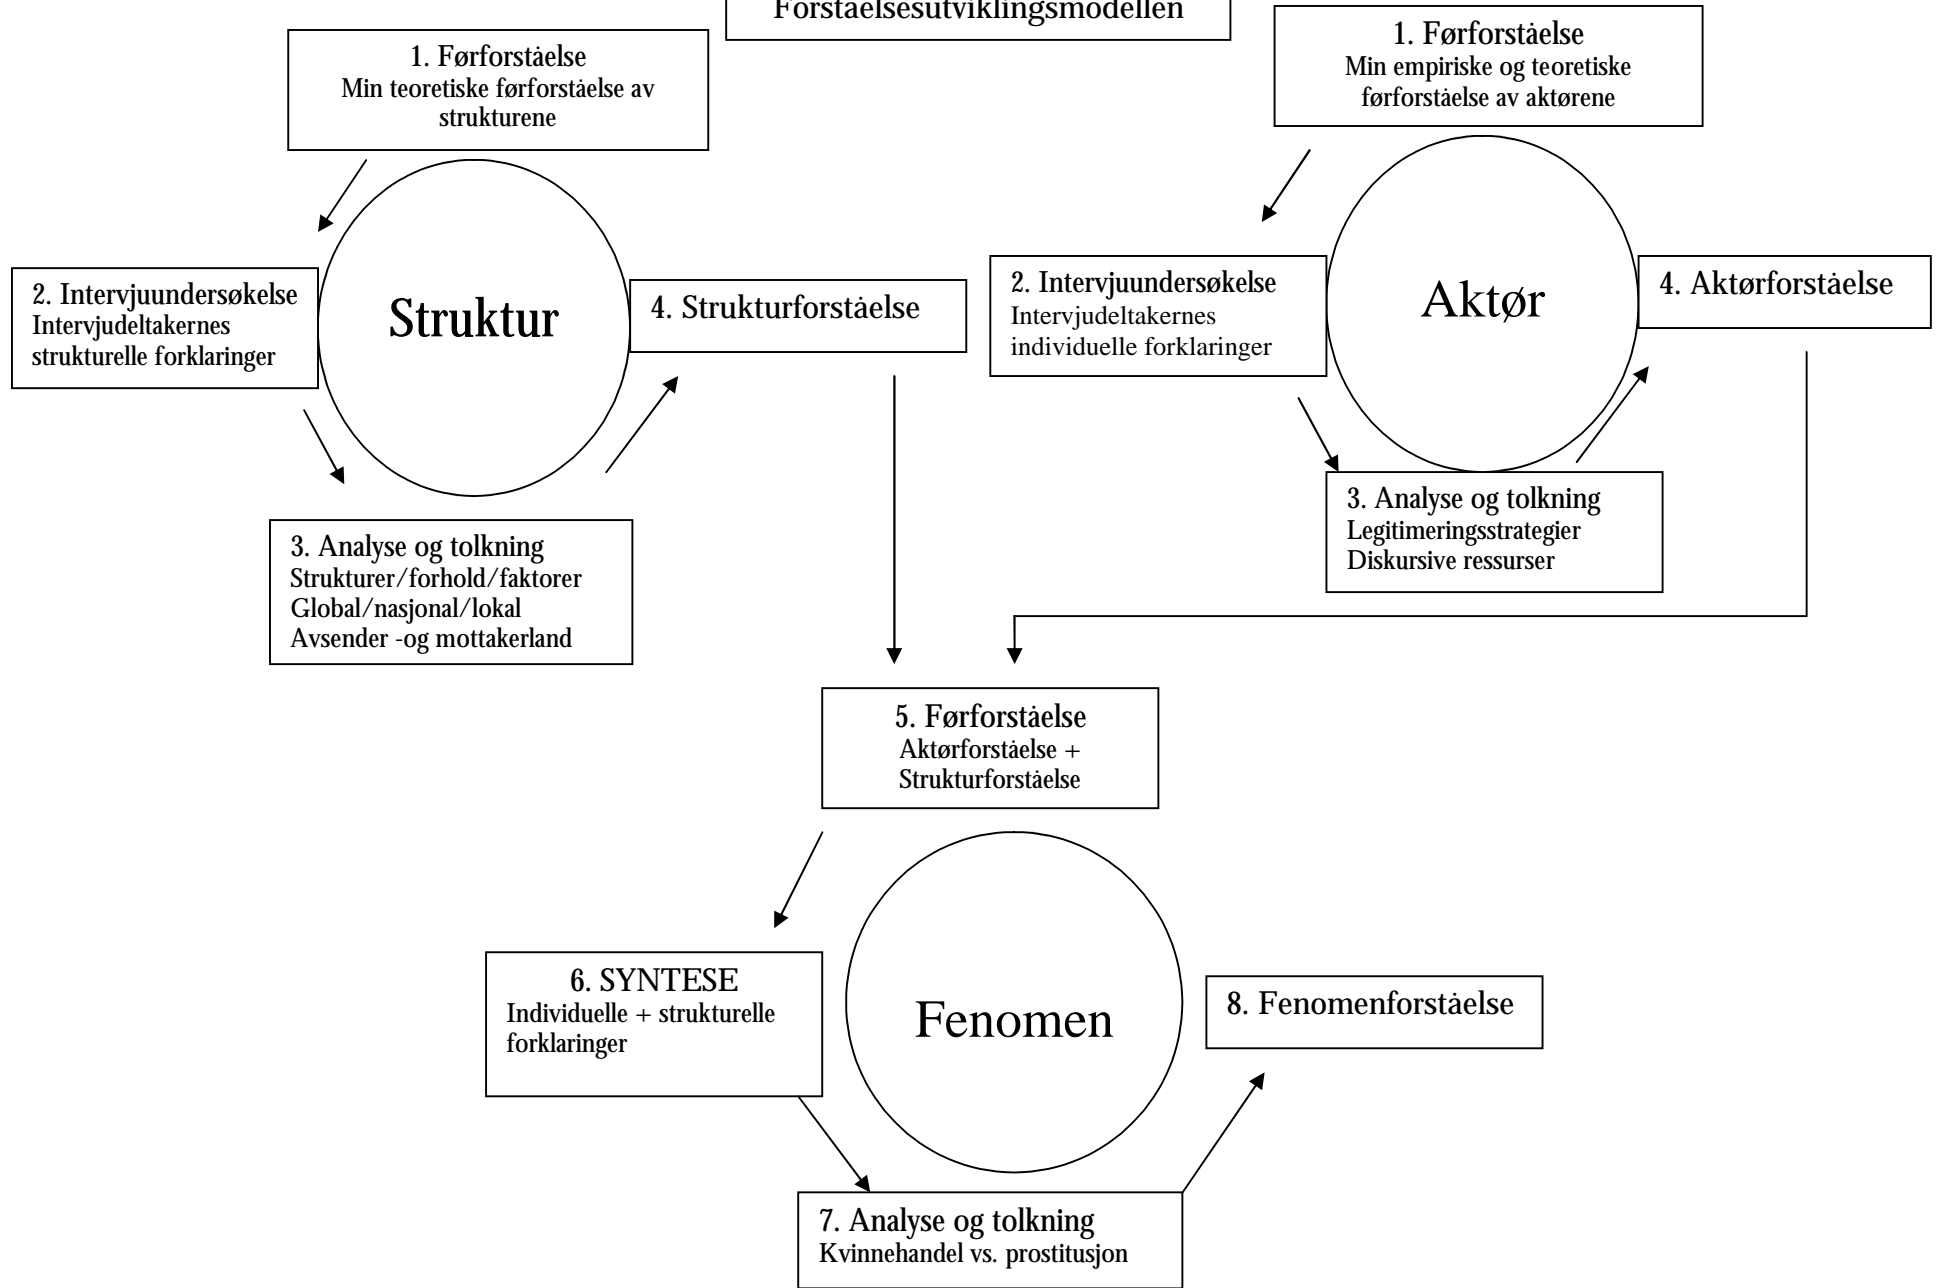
Forståelsesutviklingsmodellen

1. Førforståelse
Min teoretiske førforståelse av strukturene

1. Førforståelse
Min empiriske og teoretiske førforståelse av aktørene

2. Intervjuundersøkelse
Intervjudeltakernes strukturelle forklaringer

Struktur

4. Strukturforståelse

2. Intervjuundersøkelse
Intervjudeltakernes individuelle forklaringer

Aktør

4. Aktørforståelse

3. Analyse og tolkning
Strukturer/forhold/faktorer
Global/nasjonal/lokal
Avsender -og mottakerland

3. Analyse og tolkning
Legitimeringsstrategier
Diskursive ressurser

5. Førforståelse
Aktørforståelse +
Strukturforståelse

6. SYNTESE
Individuelle + strukturelle forklaringer

Fenomen

8. Fenomenforståelse

7. Analyse og tolkning
Kvinnehandel vs. prostitusjon